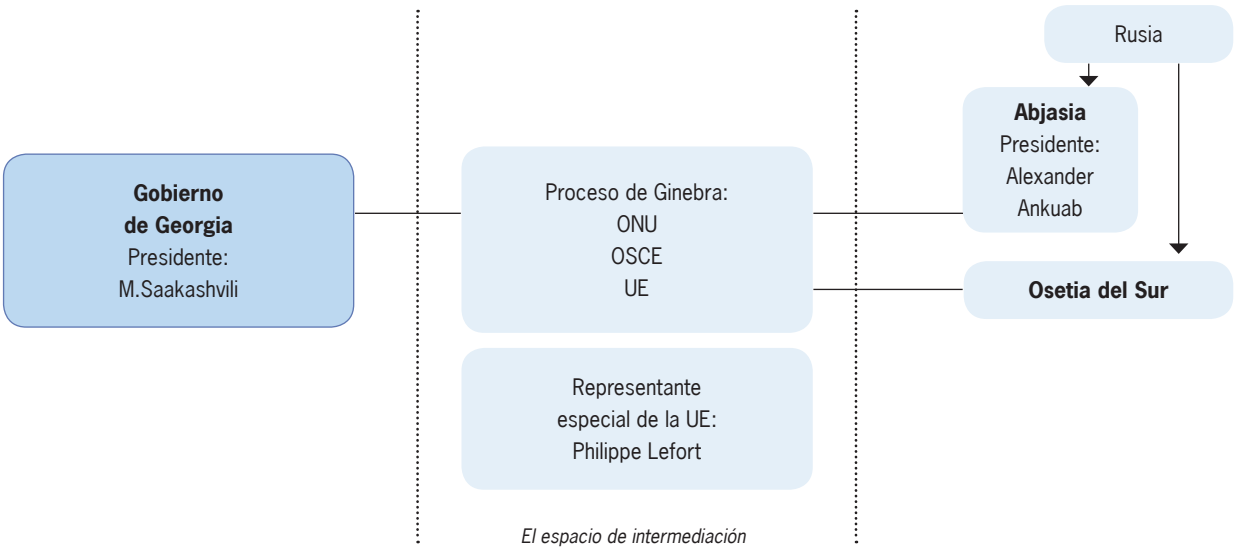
Rusia

Abjasia
Presidente:
Alexander
Ankuab

Gobierno
de Georgia
Presidente:
M.Saakashvili

Proceso de Ginebra:
ONU
OSCE
UE

Osetia del Sur

Representante
especial de la UE:
Philippe Lefort

El espacio de intermediación